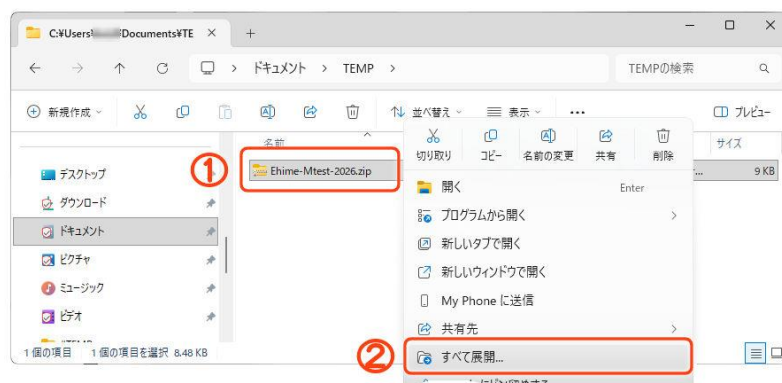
C:¥Users¥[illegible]Documents¥TE ×
+
— ☐ ×
← → ↑ C ☐ > ドキュメント > TEMP >
TEMPの検索
⊕ 新規作成 ⌄
↑↓ 並べ替え ⌄
≡ 表示 ⌄
...
☐ プレビュー
名前
サイズ
デスクトップ
ダウンロード
ドキュメント
ピクチャ
ミュージック
ビデオ
①
Ehime-Mtest-2026.zip
9 KB
切り取り
コピー
名前の変更
共有
削除
開く
Enter
プログラムから開く
新しいタブで開く
新しいウィンドウで開く
My Phone に送信
共有先
②
すべて展開...
1 個の項目 1 個の項目を選択 8.48 KB